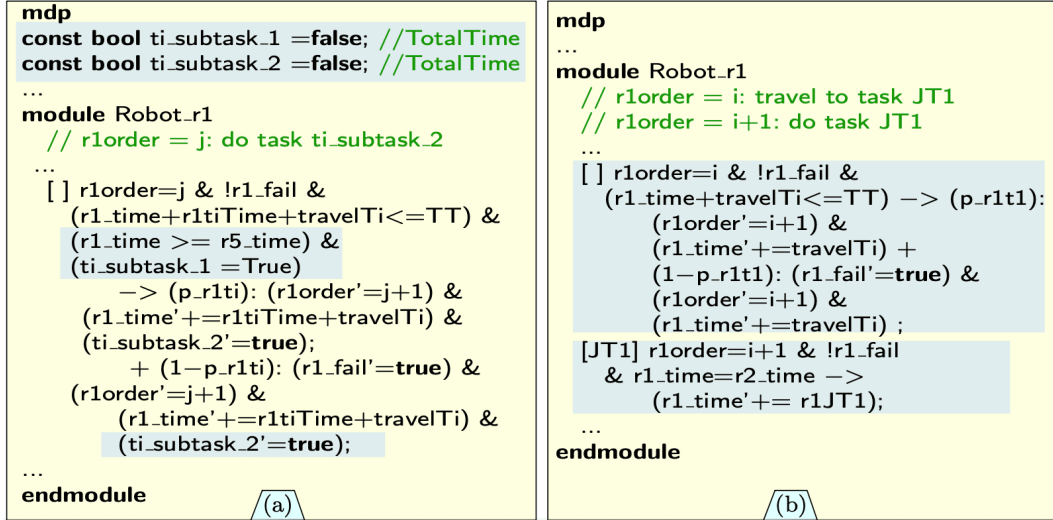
mdp
const bool ti_subtask_1 =false; //TotalTime
const bool ti_subtask_2 =false; //TotalTime
...
module Robot_r1
// r1order = j: do task ti_subtask_2
...
[ ] r1order=j & !r1_fail &
(r1_time+r1tiTime+travelTi<=TT) &
(r1_time >= r5_time) &
(ti_subtask_1 =True)
-> (p_r1ti): (r1order'=j+1) &
(r1_time'+=r1tiTime+travelTi) &
(ti_subtask_2'=true);
+ (1-p_r1ti): (r1_fail'=true) &
(r1order'=j+1) &
(r1_time'+=r1tiTime+travelTi) &
(ti_subtask_2'=true);
...
endmodule
(a)

mdp
...
module Robot_r1
// r1order = i: travel to task JT1
// r1order = i+1: do task JT1
...
[ ] r1order=i & !r1_fail &
(r1_time+travelTi<=TT) -> (p_r1t1):
(r1order'=i+1) &
(r1_time'+=travelTi) +
(1-p_r1t1): (r1_fail'=true) &
(r1order'=i+1) &
(r1_time'+=travelTi) ;
[JT1] r1order=i+1 & !r1_fail
& r1_time=r2_time ->
(r1_time'+= r1JT1);
...
endmodule
(b)